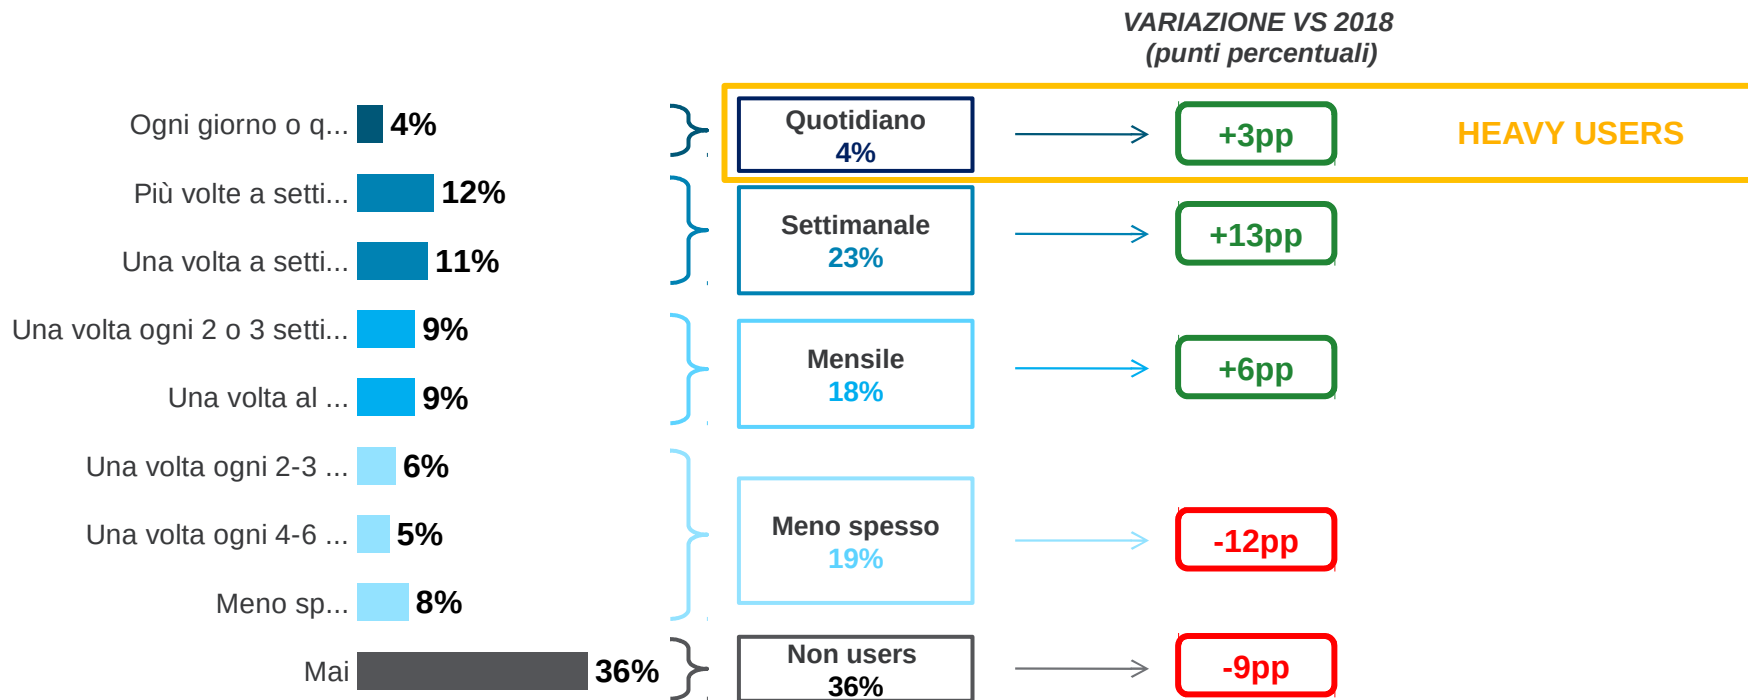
VARIAZIONE VS 2018
(punti percentuali)

Ogni giorno o q... 4%
Più volte a setti... 12%
Una volta a setti... 11%
Una volta ogni 2 o 3 setti... 9%
Una volta al ... 9%
Una volta ogni 2-3 ... 6%
Una volta ogni 4-6 ... 5%
Meno sp... 8%
Mai 36%

Quotidiano
4%

+3pp

HEAVY USERS

Settimanale
23%

+13pp

Mensile
18%

+6pp

Meno spesso
19%

-12pp

Non users
36%

-9pp